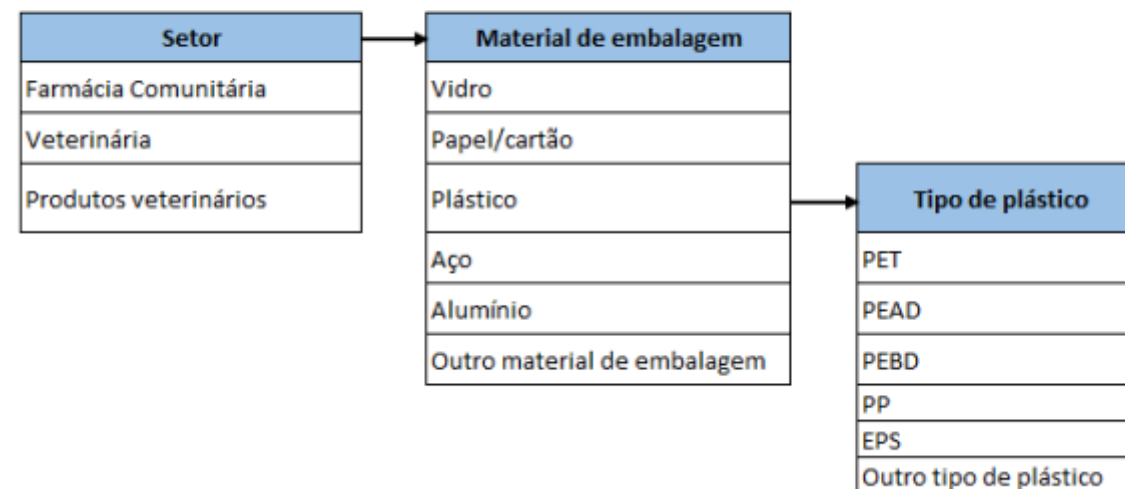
| Setor |
|---|
| Farmácia Comunitária |
| Veterinária |
| Produtos veterinários |

| Material de embalagem |
|---|
| Vidro |
| Papel/cartão |
| Plástico |
| Aço |
| Alumínio |
| Outro material de embalagem |

| Tipo de plástico |
|---|
| PET |
| PEAD |
| PEBD |
| PP |
| EPS |
| Outro tipo de plástico |